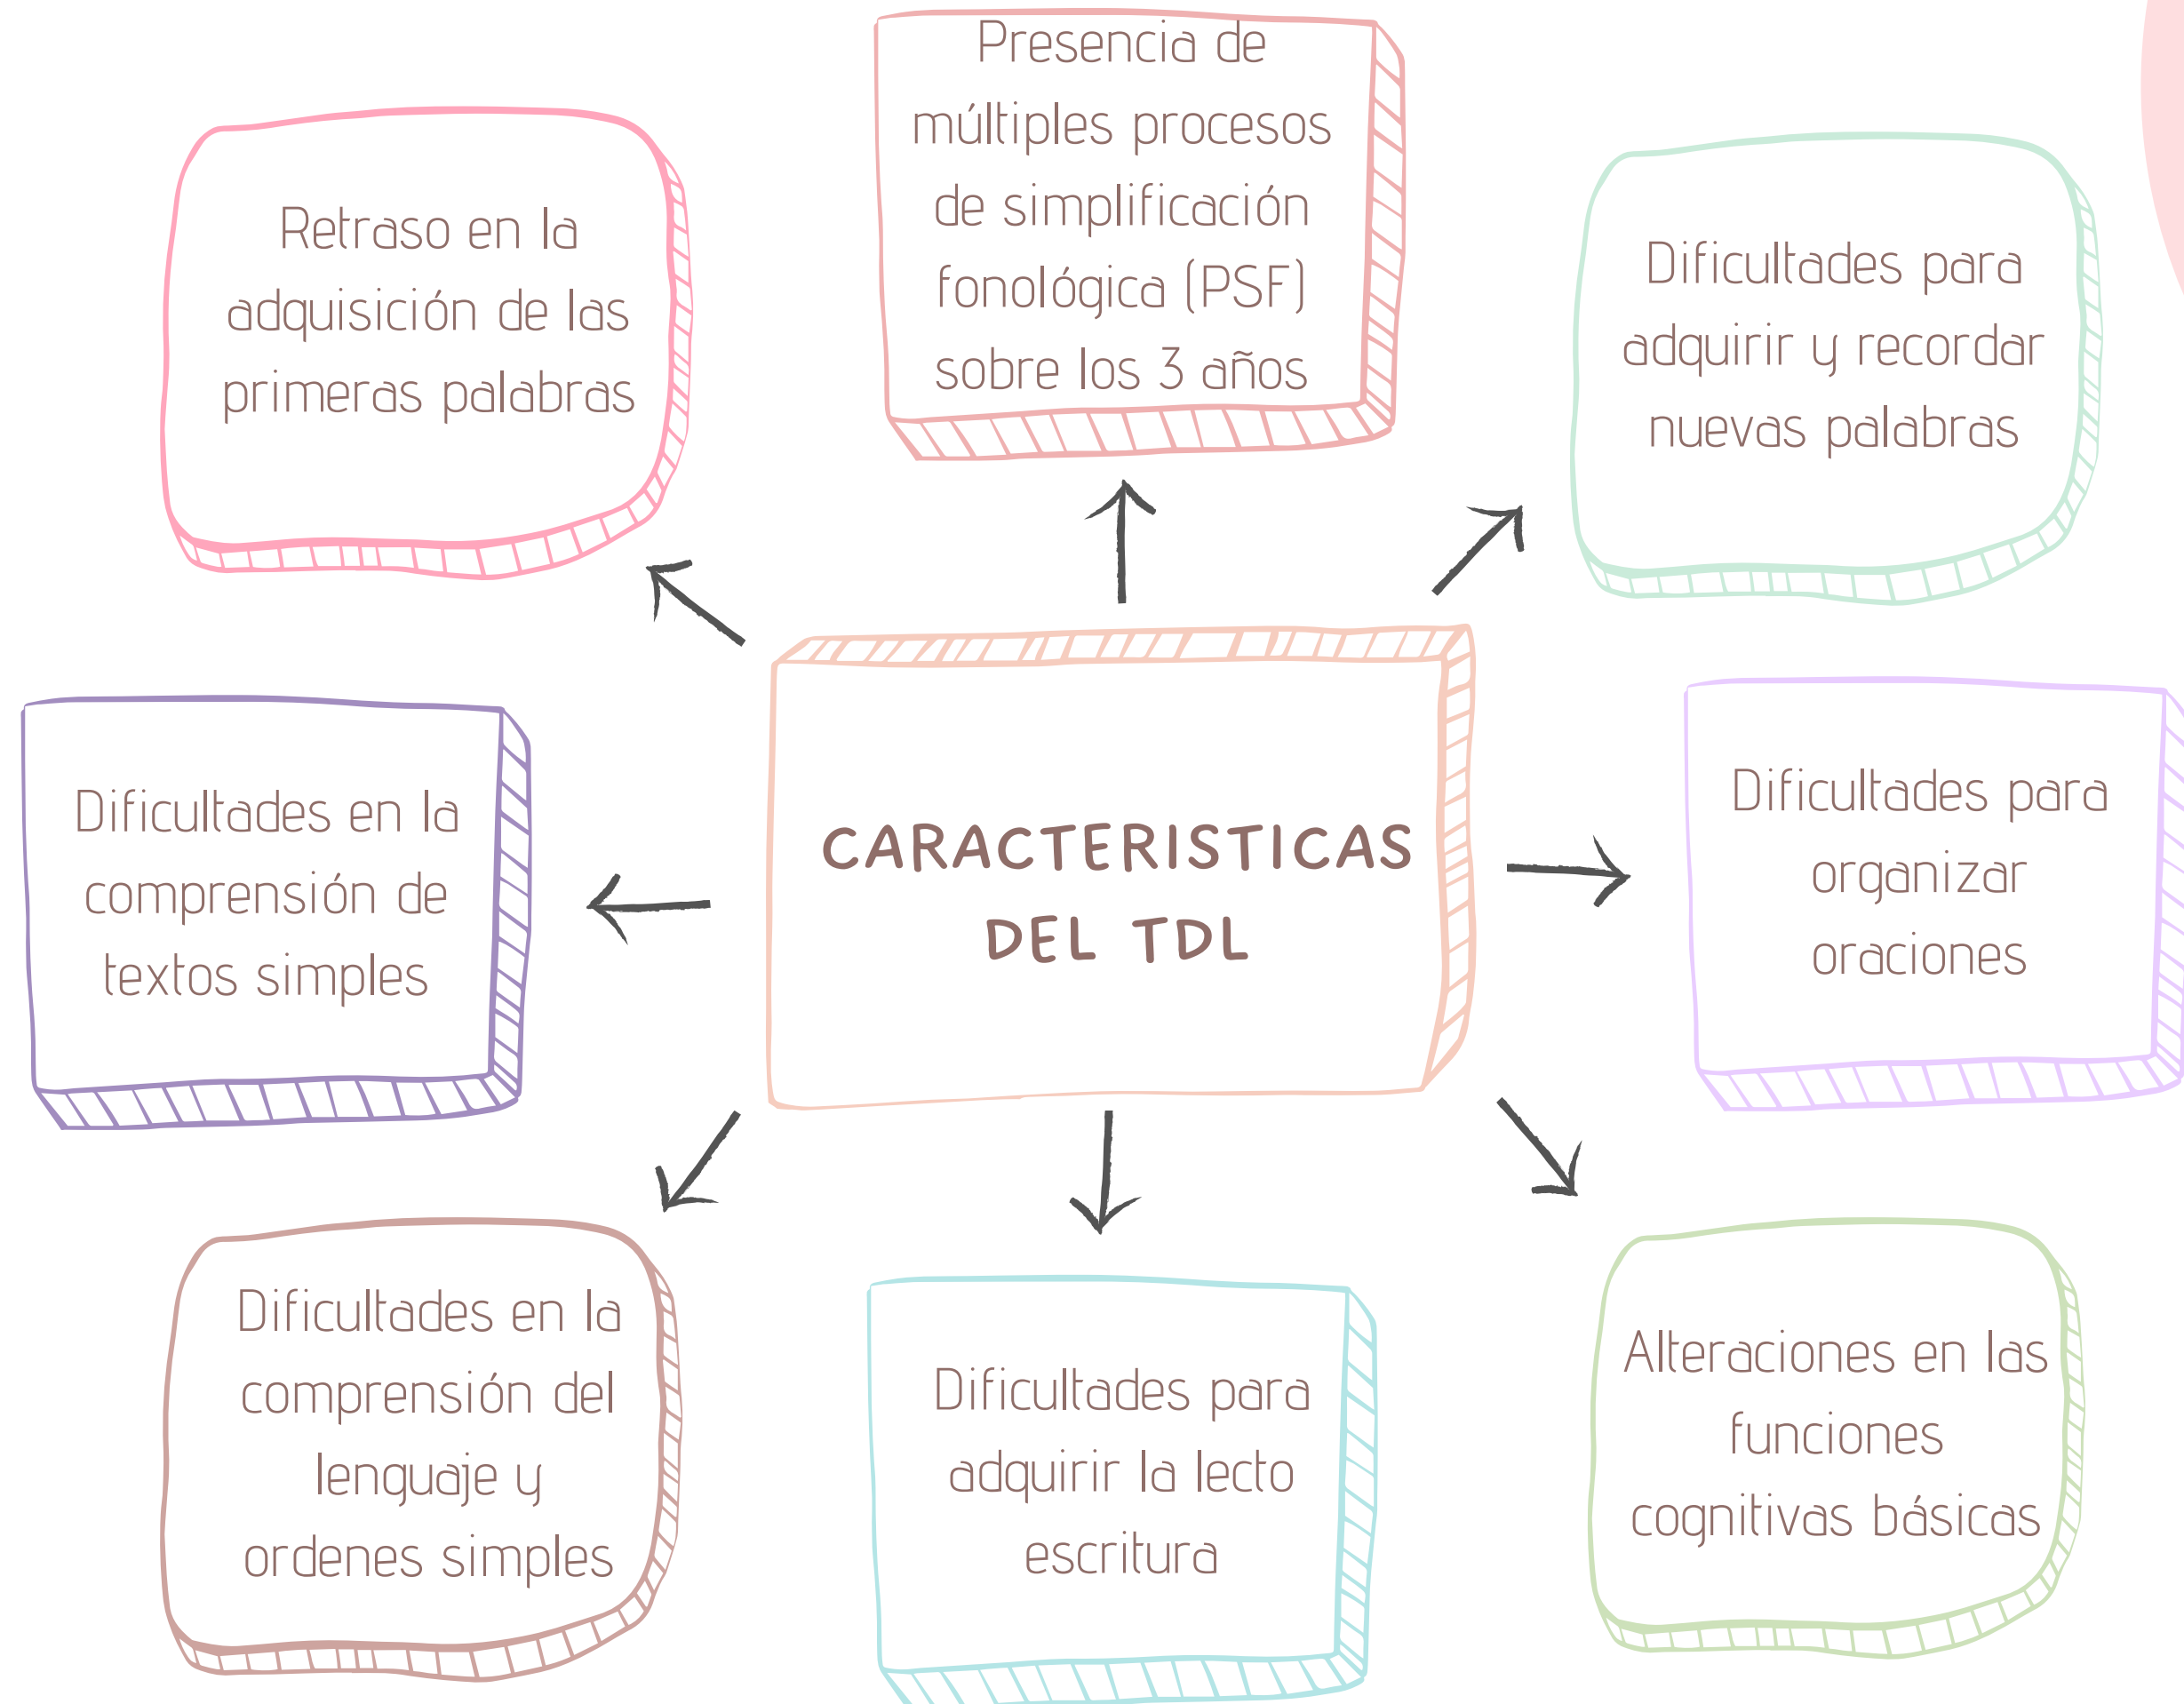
Presencia de múltiples procesos de simplificación fonológica (PSF) sobre los 3 años

Retraso en la adquisición de las primeras palabras

Dificultades para adquirir y recordar nuevas palabras

CARACTERISTICAS DEL TDL

Dificultades en la comprensión de textos simples

Dificultades para organizar oraciones

Dificultades en la comprensión del lenguaje y ordenes simples

Dificultades para adquirir la lecto escritura

Alteraciones en las funciones cognitivas básicas